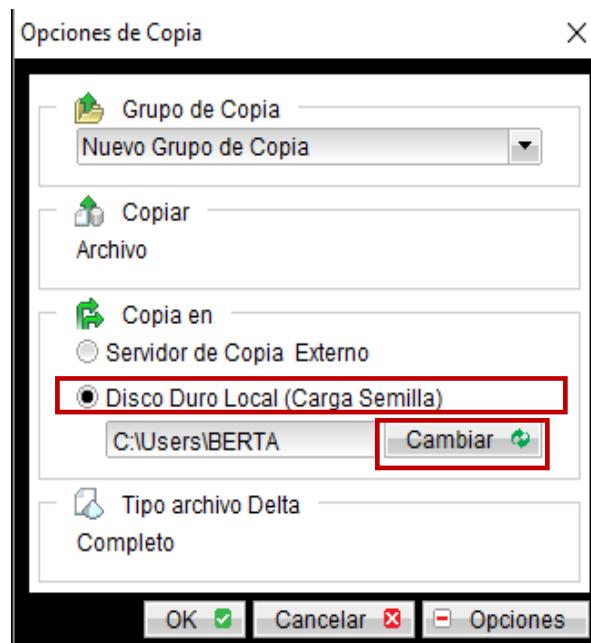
Opciones de Copia

Grupo de Copia

Nuevo Grupo de Copia

Copiar

Archivo

Copia en

Servidor de Copia Externo

Disco Duro Local (Carga Semilla)

C:\Users\BERTA

Cambiar

Tipo archivo Delta

Completo

OK

Cancelar

Opciones